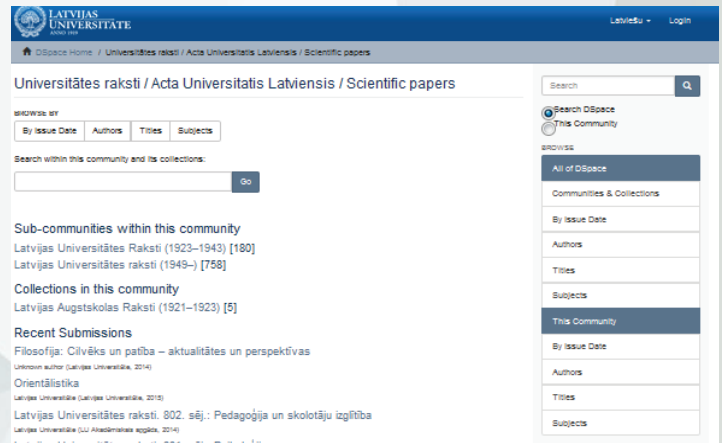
LATVIJAS UNIVERSITĀTE ANNO 1919

Latviešu ▾ Login

DSpace Home / Universitātes raksti / Acta Universitatis Latviensis / Scientific papers

Universitātes raksti / Acta Universitatis Latviensis / Scientific papers

BROWSE BY

By Issue Date | Authors | Titles | Subjects

Search within this community and its collections:

Go

Sub-communities within this community

Latvijas Universitātes Raksti (1923–1943) [180]

Latvijas Universitātes raksti (1949–) [758]

Collections in this community

Latvijas Augstskolas Raksti (1921–1923) [5]

Recent Submissions

Filosofija: Cilvēks un patība – aktualitātes un perspektīvas

Unknown author (Latvijas Universitāte, 2014)

Orientālistika

Latvijas Universitāte (Latvijas Universitāte, 2015)

Latvijas Universitātes raksti. 802. sēj.: Pedagoģija un skolotāju izglītība

Latvijas Universitāte (LU Akadēmiskais apgāds, 2014)

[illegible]

Search

Search DSpace

This Community

BROWSE

All of DSpace

Communities & Collections

By Issue Date

Authors

Titles

Subjects

This Community

By Issue Date

Authors

Titles

Subjects